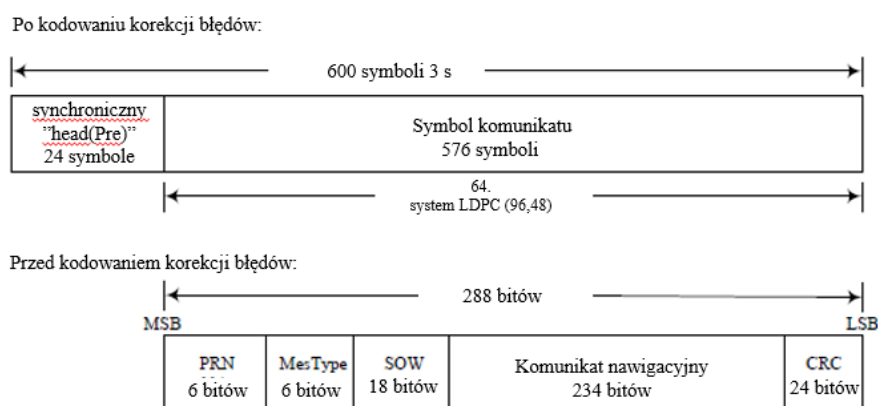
Po kodowaniu korekcji błędów:

600 symboli 3 s

| synchroniczny "head(Pre)" 24 symbole | Symbol komunikatu 576 symboli |
|---|---|

64.
system LDPC (96,48)

Przed kodowaniem korekcji błędów:

288 bitów

MSB

LSB

| PRN 6 bitów | MesType 6 bitów | SOW 18 bitów | Komunikat nawigacyjny 234 bitów | CRC 24 bitów |
|---|---|---|---|---|